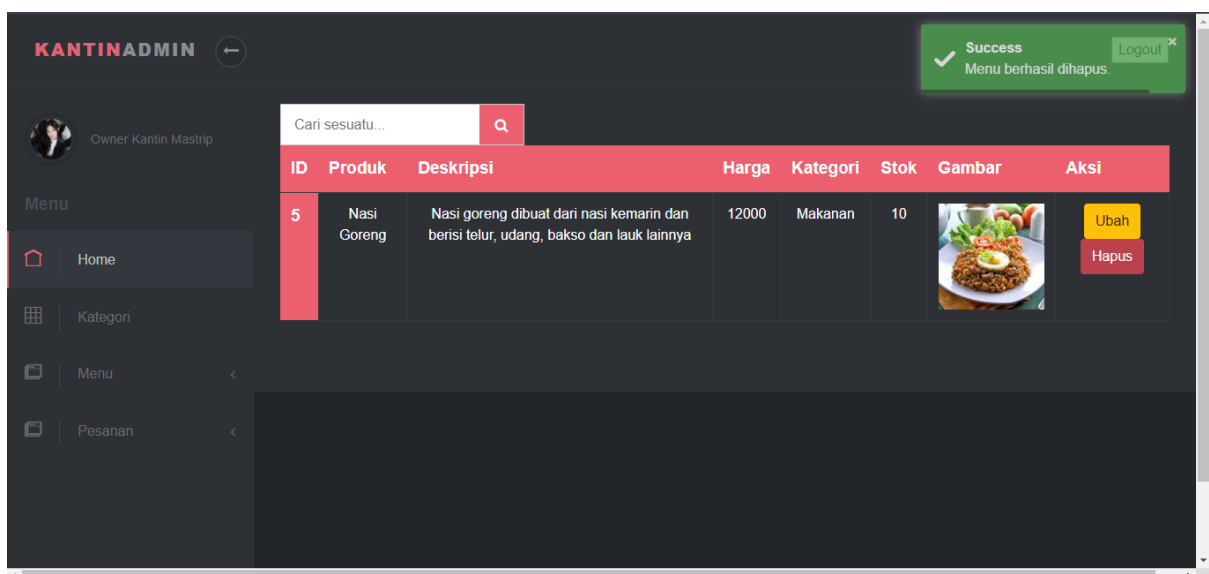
KANTINADMIN

Success
Menu berhasil dihapus.
Logout
×

Owner Kantin Mastrip

Menu

Home

Kategori

Menu

Pesanan

Cari sesuatu...

| ID | Produk | Deskripsi | Harga | Kategori | Stok | Gambar | Aksi |
|---|---|---|---|---|---|---|---|
| 5 | Nasi Goreng | Nasi goreng dibuat dari nasi kemarin dan berisi telur, udang, bakso dan lauk lainnya | 12000 | Makanan | 10 | | Ubah Hapus |